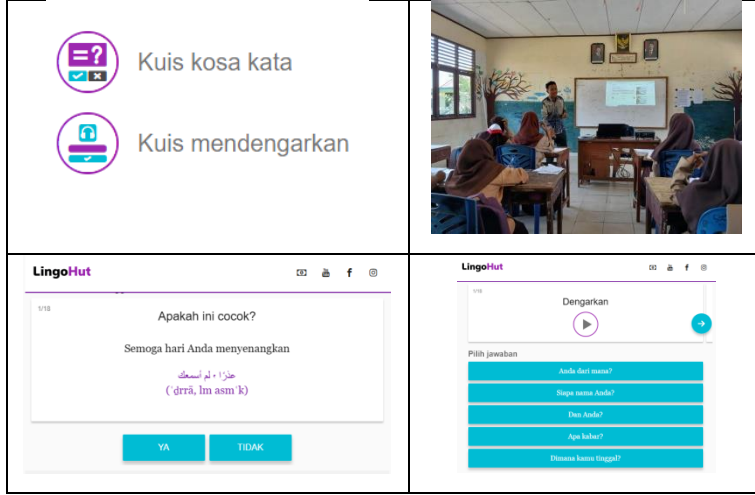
Kuis kosa kata

Kuis mendengarkan

LingoHut

1/18

Apakah ini cocok?

Semoga hari Anda menyenangkan

عذرًا، لم أسمعك

(ʿḏrrā, lm asmʿk)

YA

TIDAK

LingoHut

1/18

Dengarkan

Pilih jawaban

Anda dari mana?

Siapa nama Anda?

Dan Anda?

Apa kabar?

Dimana kamu tinggal?